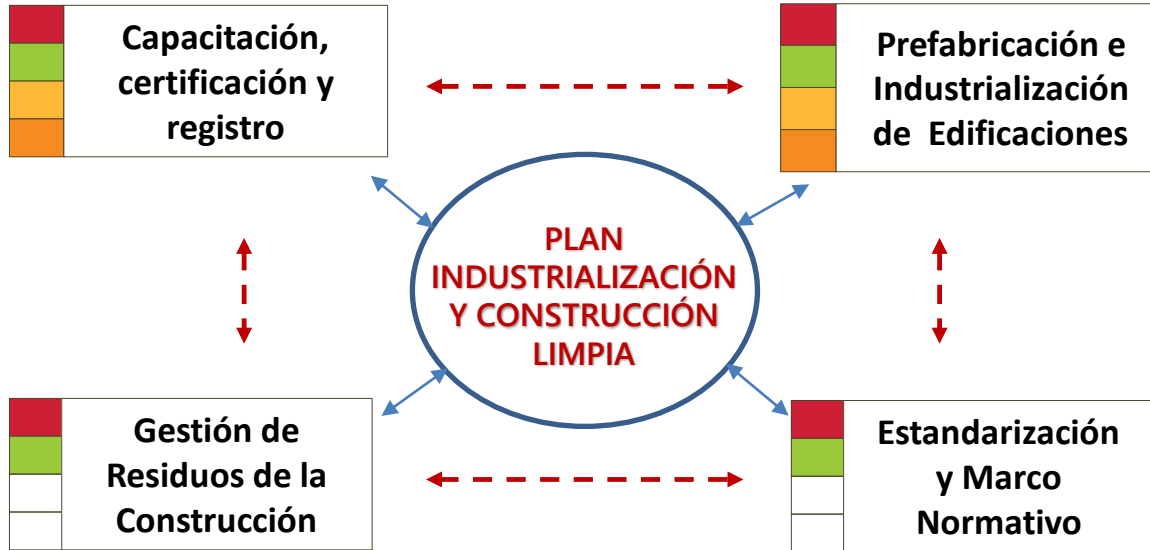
Capacitación, certificación y registro

Prefabricación e Industrialización de Edificaciones

PLAN INDUSTRIALIZACIÓN Y CONSTRUCCIÓN LIMPIA

Gestión de Residuos de la Construcción

Estandarización y Marco Normativo